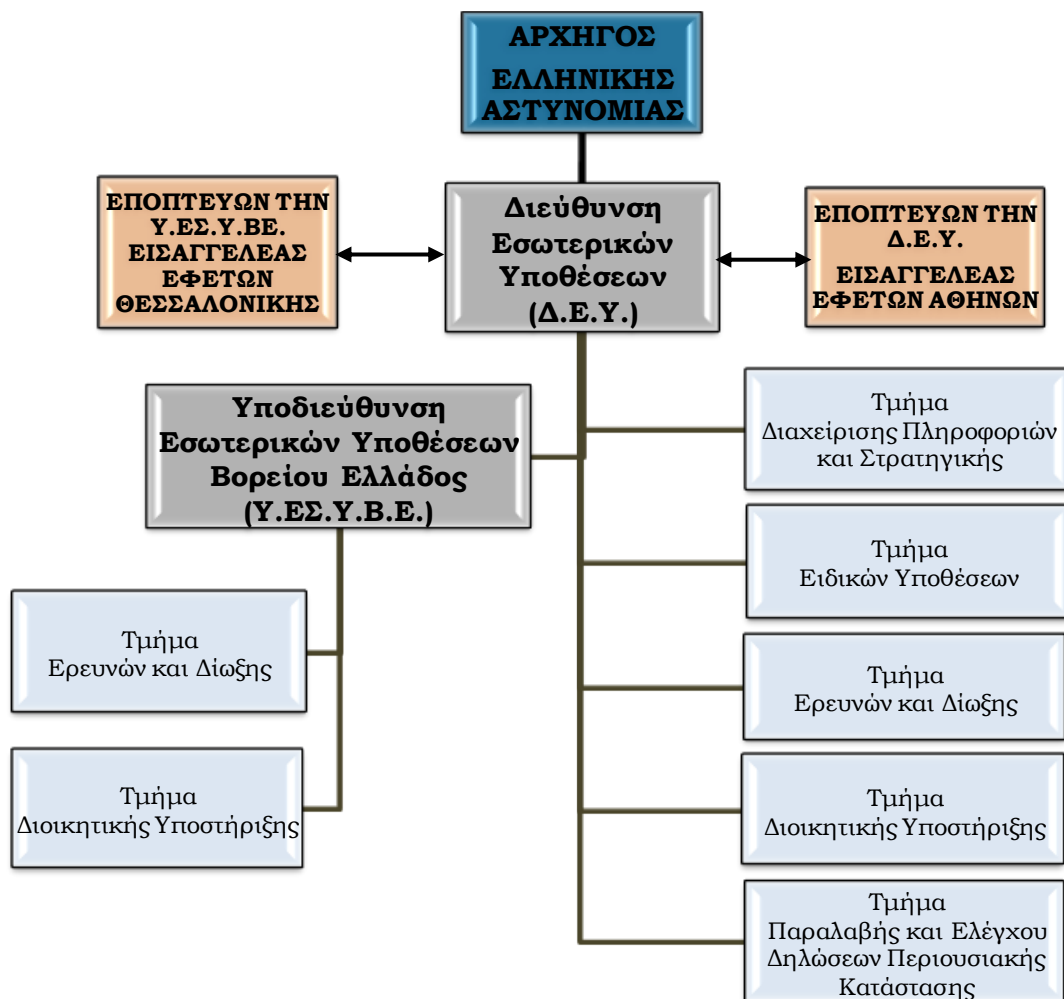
ΑΡΧΗΓΟΣ
ΕΛΛΗΝΙΚΗΣ
ΑΣΤΥΝΟΜΙΑΣ

ΕΠΟΠΤΕΥΩΝ ΤΗΝ Υ.ΕΣ.Υ.ΒΕ. ΕΙΣΑΓΓΕΛΕΑΣ ΕΦΕΤΩΝ ΘΕΣΣΑΛΟΝΙΚΗΣ

Διεύθυνση Εσωτερικών Υποθέσεων (Δ.Ε.Υ.)

ΕΠΟΠΤΕΥΩΝ ΤΗΝ Δ.Ε.Υ.
ΕΙΣΑΓΓΕΛΕΑΣ ΕΦΕΤΩΝ ΑΘΗΝΩΝ

Υποδιεύθυνση Εσωτερικών Υποθέσεων Βορείου Ελλάδος (Υ.ΕΣ.Υ.Β.Ε.)

Τμήμα Διαχείρισης Πληροφοριών και Στρατηγικής

Τμήμα Ειδικών Υποθέσεων

Τμήμα Ερευνών και Δίωξης

Τμήμα Ερευνών και Δίωξης

Τμήμα Διοικητικής Υποστήριξης

Τμήμα Διοικητικής Υποστήριξης

Τμήμα Παραλαβής και Ελέγχου Δηλώσεων Περιουσιακής Κατάστασης